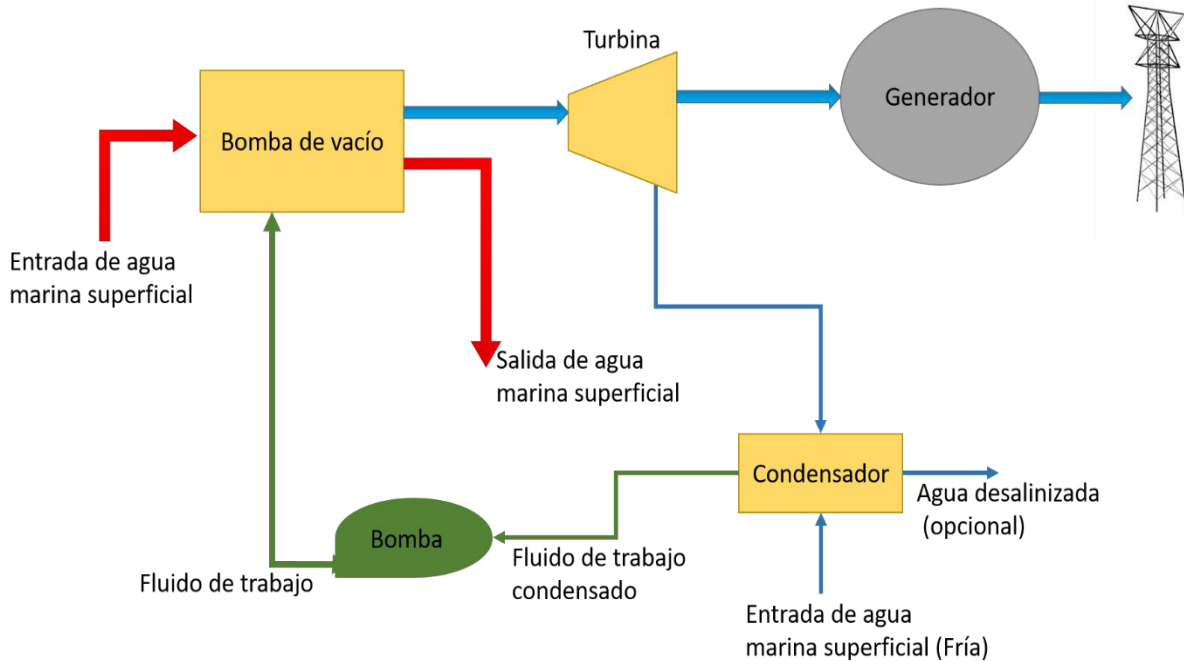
Turbina

Bomba de vacío

Generador

Entrada de agua marina superficial

Salida de agua marina superficial

Condensador

Agua desalinizada (opcional)

Bomba

Fluido de trabajo condensado

Fluido de trabajo

Entrada de agua marina superficial (Fría)